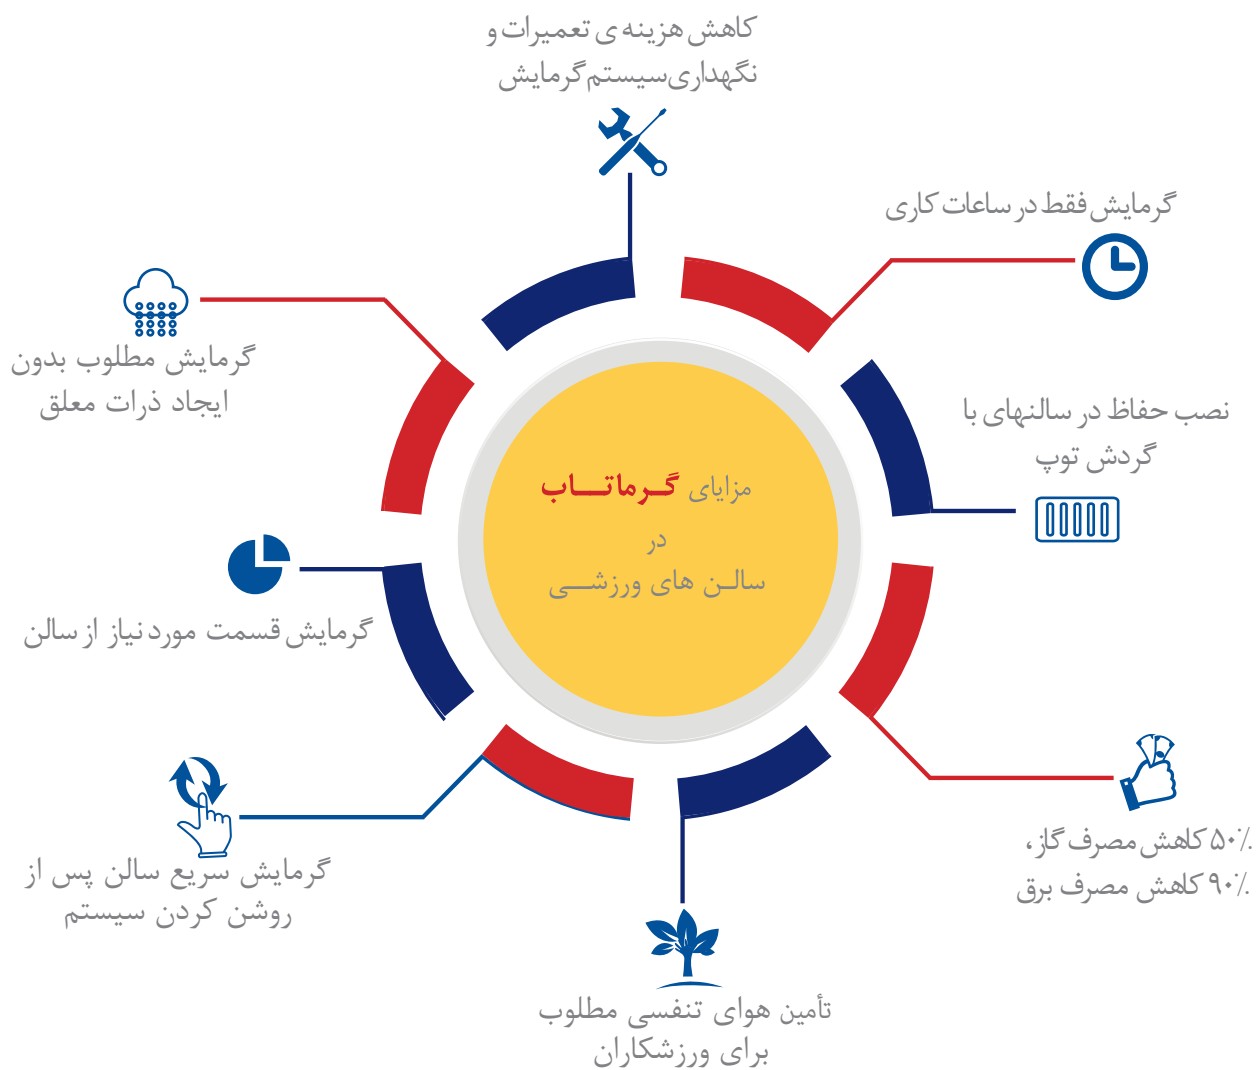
کاهش هزینه ی تعمیرات و نگهداری سیستم گرمایش

گرمایش فقط در ساعات کاری

گرمایش مطلوب بدون ایجاد ذرات معلق

نصب حفاظ در سالنهای با گردش توپ

مزایای گرمـاتـــاب
در
سالـن های ورزشـــی

گرمایش قسمت مورد نیاز از سالن

۵۰٪ کاهش مصرف گاز ،
۹۰٪ کاهش مصرف برق

گرمایش سریع سالن پس از روشن کردن سیستم

تأمین هوای تنفسی مطلوب برای ورزشکاران